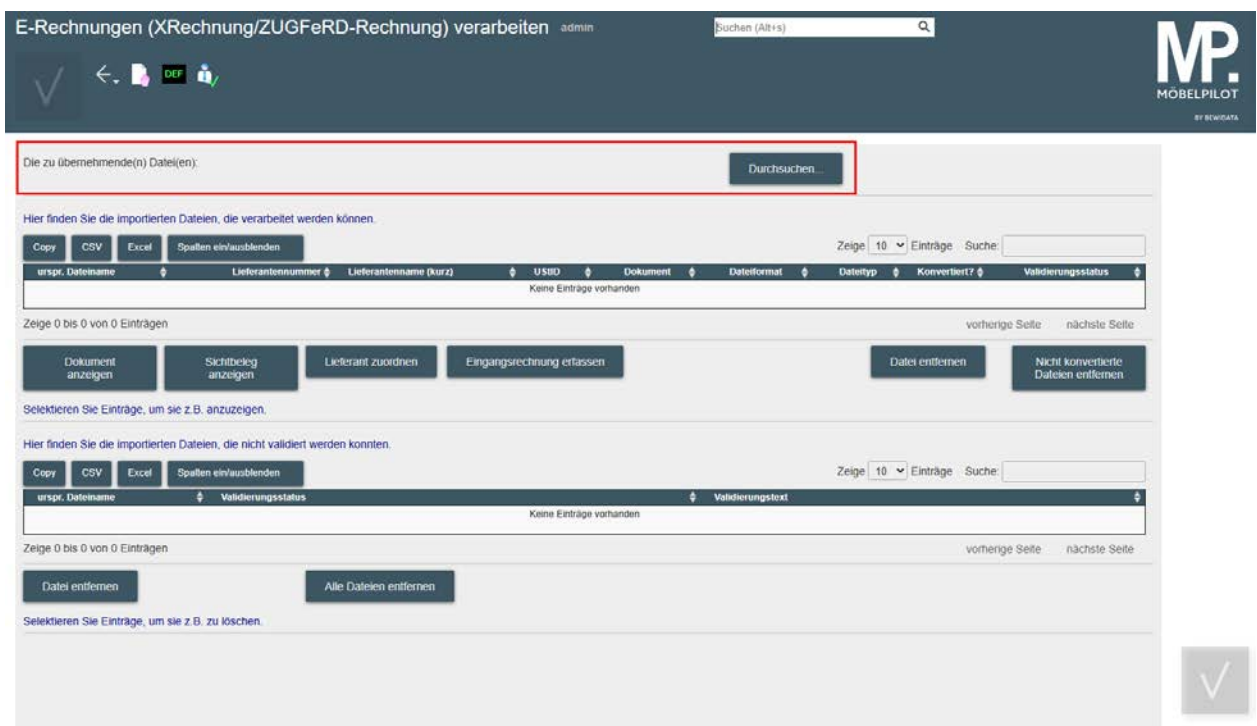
E-Rechnungen (XRechnung/ZUGFeRD-Rechnung) verarbeiten admin

Suchen (Alt+s)

DEF

MP.
MÖBELPILOT
BY BEWIDATA

Die zu übernehmende(n) Datei(en):

Durchsuchen...

Hier finden Sie die importierten Dateien, die verarbeitet werden können.

Copy CSV Excel Spalten ein/ausblenden

Zeige 10 Einträge Suche:

| urspr. Dateiname | Lieferantennummer | Lieferantenname (kurz) | UStID | Dokument | Dateiformat | Dateityp | Konvertiert? | Validierungsstatus |
|---|---|---|---|---|---|---|---|---|
| Keine Einträge vorhanden | | | | | | | | |

Zeige 0 bis 0 von 0 Einträgen

vorherige Seite nächste Seite

Dokument anzeigen

Sichtbeleg anzeigen

Lieferant zuordnen

Eingangsrechnung erfassen

Datei entfernen

Nicht konvertierte Dateien entfernen

Selektieren Sie Einträge, um sie z.B. anzuzeigen.

Hier finden Sie die importierten Dateien, die nicht validiert werden konnten.

Copy CSV Excel Spalten ein/ausblenden

Zeige 10 Einträge Suche:

| urspr. Dateiname | Validierungsstatus | Validierungstext |
|---|---|---|
| Keine Einträge vorhanden | | |

Zeige 0 bis 0 von 0 Einträgen

vorherige Seite nächste Seite

Datei entfernen

Alle Dateien entfernen

Selektieren Sie Einträge, um sie z.B. zu löschen.